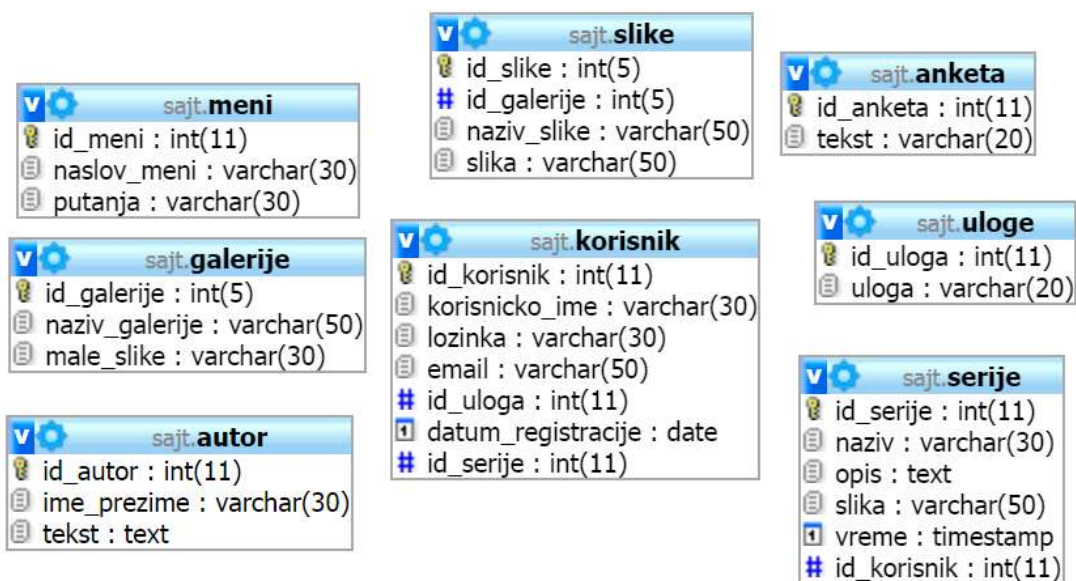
v sajt.meni
id_meni : int(11)
naslov_meni : varchar(30)
putanja : varchar(30)

v sajt.galerije
id_galerije : int(5)
naziv_galerije : varchar(50)
male_slike : varchar(30)

v sajt.autor
id_autor : int(11)
ime_prezime : varchar(30)
tekst : text

v sajt.slike
id_slike : int(5)
# id_galerije : int(5)
naziv_slike : varchar(50)
slika : varchar(50)

v sajt.korisnik
id_korisnik : int(11)
korisnicko_ime : varchar(30)
lozinka : varchar(30)
email : varchar(50)
# id_uloga : int(11)
datum_registracije : date
# id_serije : int(11)

v sajt.anketa
id_anketa : int(11)
tekst : varchar(20)

v sajt.uloge
id_uloga : int(11)
uloga : varchar(20)

v sajt.serije
id_serije : int(11)
naziv : varchar(30)
opis : text
slika : varchar(50)
vreme : timestamp
# id_korisnik : int(11)